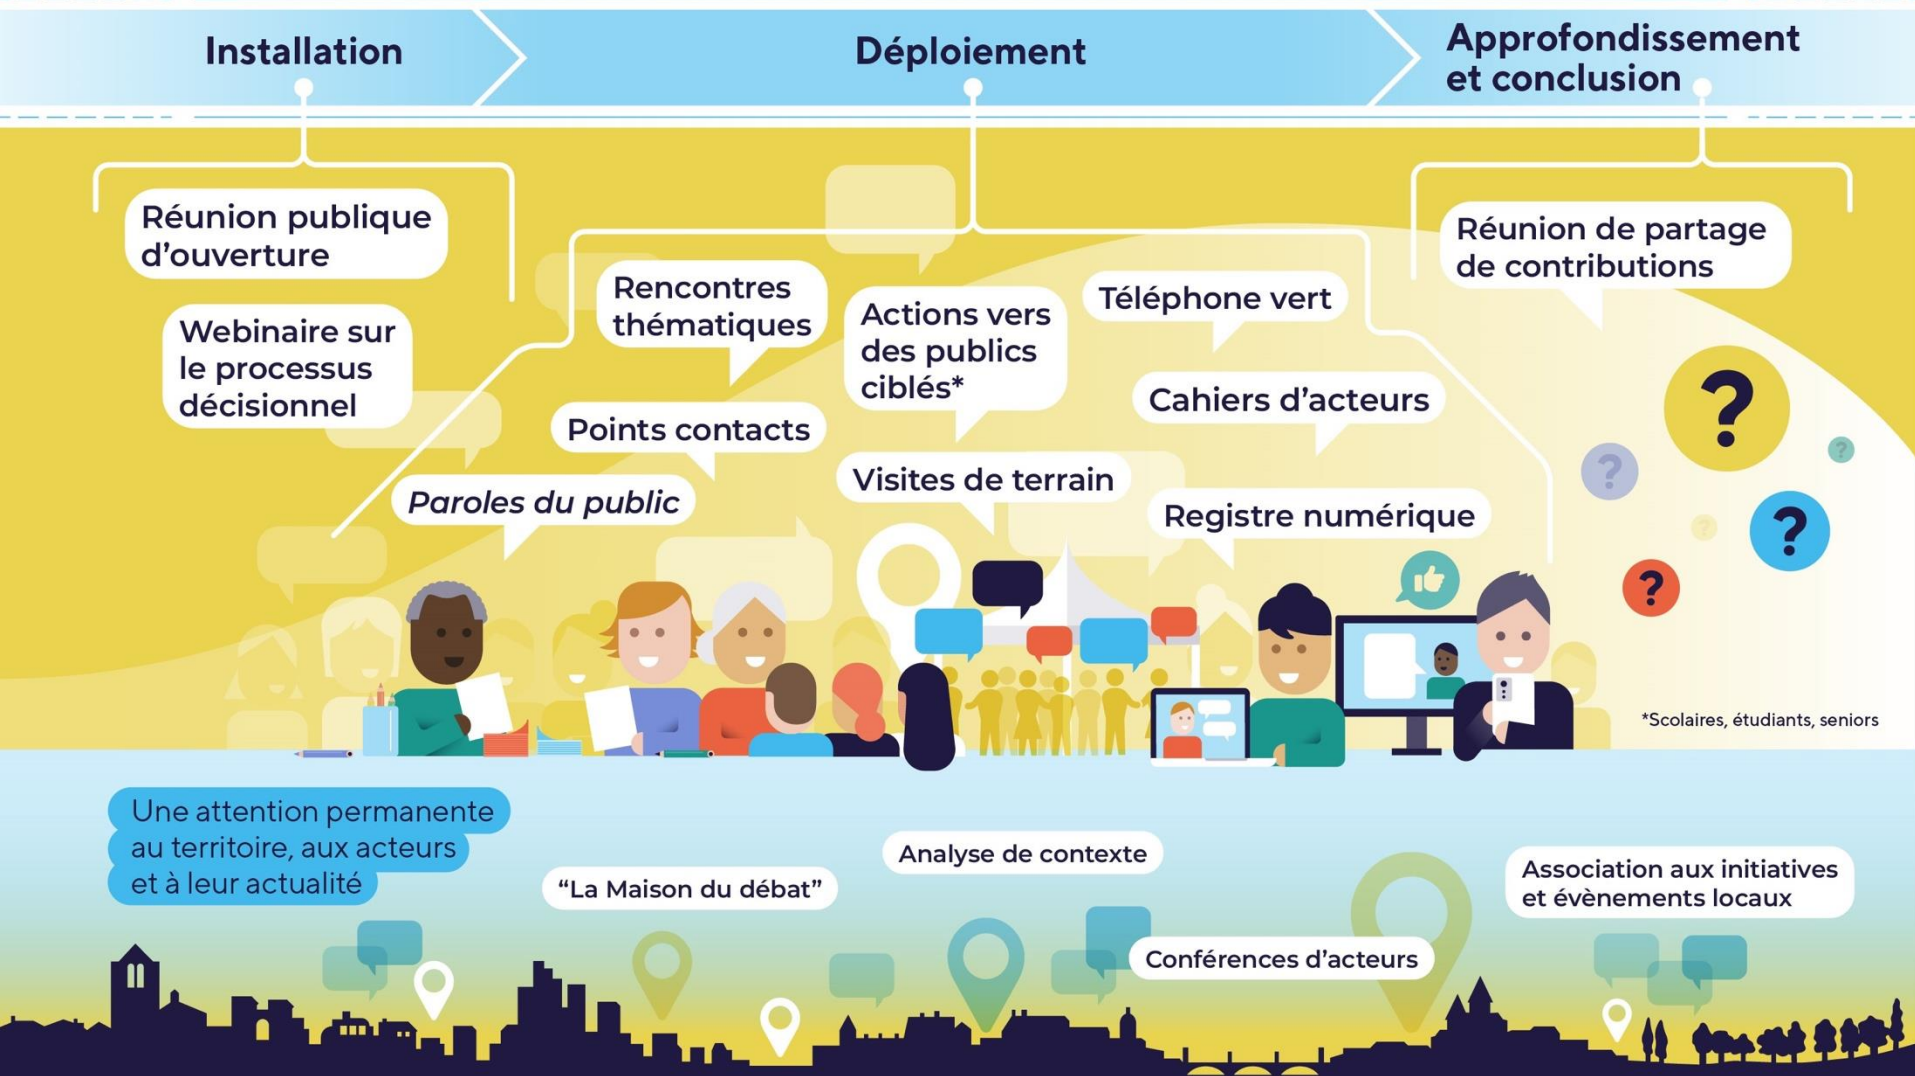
Installation

Déploiement

Approfondissement et conclusion

Réunion publique d'ouverture

Webinaire sur le processus décisionnel

Rencontres thématiques

Actions vers des publics ciblés*

Téléphone vert

Réunion de partage de contributions

Points contacts

Cahiers d'acteurs

Paroles du public

Visites de terrain

Registre numérique

*Scolaires, étudiants, seniors

Une attention permanente au territoire, aux acteurs et à leur actualité

"La Maison du débat"

Analyse de contexte

Association aux initiatives et évènements locaux

Conférences d'acteurs